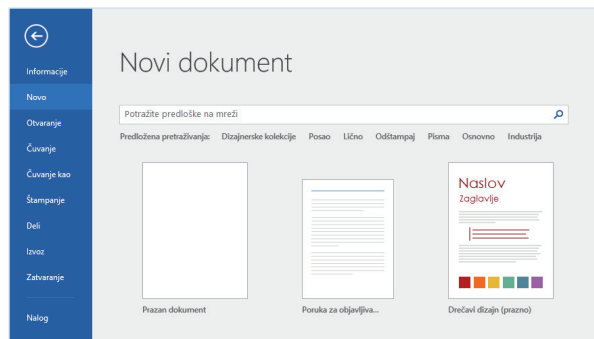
Informacije
Novo
Otvaranje
Čuvanje
Čuvanje kao
Štampanje
Deli
Izvoz
Zatvaranje
Nalog

Novi dokument

Potražite predloške na mreži

Predložena pretraživanja: Dizajnerske kolekcije Posao Lično Odštampaj Pisma Osnovno Industrija

Naslov
Zaglavlje

Prazan dokument
Poruka za objavljiva...
Drečavi dizajn (prazno)